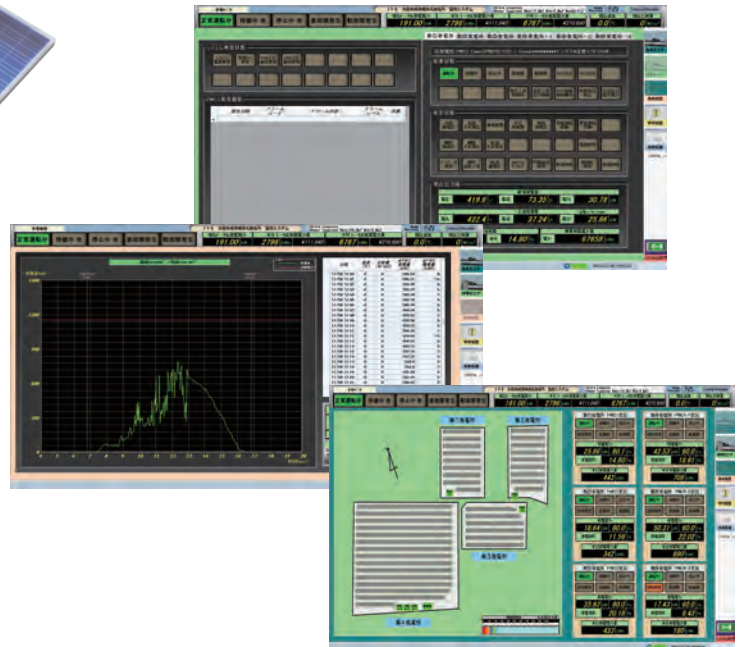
定常運転中

191.00

2796

6767

0.0

419.6

73.20

30.78

422.4

37.24

25.88

14.80

6765

定常運転中

191.00

2796

6767

0.0

定常運転中

191.00

2796

6767

0.0

第1発電所

第2発電所

第3発電所

第4発電所

25.66

60.1

42.53

60.1

442

706

18.64

60.0

50.31

22.02

342

890

25.61

60.0

17.43

9.47

422

180